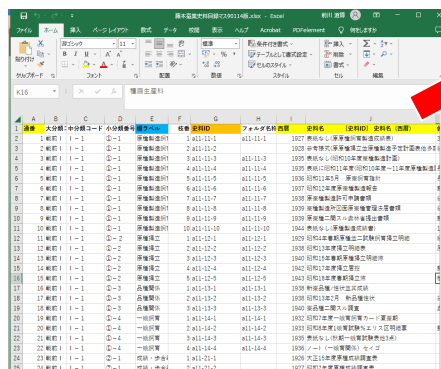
藤本茂農史料目録ｶﾞ90114版.xlsx - Excel

ファイル ホーム 挿入 ページ レイアウト 数式 データ 校閲 表示 ヘルプ Acrobat PDFelement 何をしますか

貼り付け 游ゴシック 11 標準 条件付き書式 テーブルとして書式設定 セルのスタイル 挿入 削除 書式

クリップボード フォント 配置 数値 スタイル セル 編集

K16 種畜生産料

| | A | B | C | D | E | F | G | H | I | J | K |
|---|---|---|---|---|---|---|---|---|---|---|---|
| 1 | 通番 | 大分類 | 中分類コード | 小分類番号 | 小分類ラベル | 枝番 | 史料ID | フォルダ名 | 西暦 | 史料名 | (史料ID) 史料名 (西暦) |
| 2 | 1 | 戦前 | I－1 | ①－1 | 原種養蚕料 | 1 | a11-11-1 | a11-11-1 | 1927 | 表紙なし (原種保存養蚕関係) | |
| 3 | 2 | 戦前 | I－1 | ①－1 | 原種養蚕料 | 2 | a11-11-2 | a11-11-2 | 1928 | 参考様式(原種保存及種繭製造...) | |
| 4 | 3 | 戦前 | I－1 | ①－1 | 原種養蚕料 | 3 | a11-11-3 | a11-11-3 | 1929 | 表紙なし (昭和10年度種繭...) | |
| 5 | 4 | 戦前 | I－1 | ①－1 | 原種養蚕料 | 4 | a11-11-4 | a11-11-4 | 1935 | 表紙なし(昭和11年度... | |
| 6 | 5 | 戦前 | I－1 | ①－1 | 原種養蚕料 | 5 | a11-11-5 | a11-11-5 | 1936 | 昭和11年5月 原種... | |
| 7 | 6 | 戦前 | I－1 | ①－1 | 原種養蚕料 | 6 | a11-11-6 | a11-11-6 | 1937 | 昭和12年度原種養蚕日誌... | |
| 8 | 7 | 戦前 | I－1 | ①－1 | 原種養蚕料 | 7 | a11-11-7 | a11-11-7 | 1938 | 原種養蚕許可申請書類 | |
| 9 | 8 | 戦前 | I－1 | ①－1 | 原種養蚕料 | 8 | a11-11-8 | a11-11-8 | 1939 | 原種製造所登録... | |
| 10 | 9 | 戦前 | I－1 | ①－1 | 原種養蚕料 | 9 | a11-11-9 | a11-11-9 | 1940 | 原種繭二関スル書... | |
| 11 | 10 | 戦前 | I－1 | ①－1 | 原種養蚕料 | 10 | a11-11-10 | a11-11-10 | 1944 | 表紙なし(原種製造...) | |
| 12 | 11 | 戦前 | I－1 | ①－2 | 原種検査 | 1 | a11-12-1 | a11-12-1 | 1929 | 昭和4年春蚕原種二...検査 | |
| 13 | 12 | 戦前 | I－1 | ①－2 | 原種検査 | 2 | a11-12-2 | a11-12-2 | 1929 | 昭和4年春... | |
| 14 | 13 | 戦前 | I－1 | ①－2 | 原種検査 | 3 | a11-12-3 | a11-12-3 | 1933 | 昭和8年... | |
| 15 | 14 | 戦前 | I－1 | ①－2 | 原種検査 | 4 | a11-12-4 | a11-12-4 | 1942 | 昭和17年... | |
| 16 | 15 | 戦前 | I－1 | ①－2 | 原種検査 | 5 | a11-12-5 | a11-12-5 | 1943 | 昭和18年... | |
| 17 | 16 | 戦前 | I－1 | ①－3 | 品種関係 | 1 | a11-13-1 | a11-13-1 | 1938 | 新品種... | |
| 18 | 17 | 戦前 | I－1 | ①－3 | 品種関係 | 2 | a11-13-2 | a11-13-2 | 1938 | 昭和13年... | |
| 19 | 18 | 戦前 | I－1 | ①－3 | 品種関係 | 3 | a11-13-3 | a11-13-3 | 1940 | 蚕品種二関スル... | |
| 20 | 19 | 戦前 | I－1 | ①－4 | 一般飼育 | 1 | a11-14-1 | a11-14-1 | 1930 | 昭和5年... | |
| 21 | 20 | 戦前 | I－1 | ①－4 | 一般飼育 | 2 | a11-14-2 | a11-14-2 | 1931 | 昭和6年... | |
| 22 | 21 | 戦前 | I－1 | ①－4 | 一般飼育 | 3 | a11-14-3 | a11-14-3 | 1935 | 表紙なし... | |
| 23 | 22 | 戦前 | I－1 | ①－4 | 一般飼育 | 4 | a11-14-4 | a11-14-4 | 1936 | ... | |
| 24 | 23 | 戦前 | I－1 | ①－5 | 成績・歩合 | 1 | a11-15-1 | a11-15-1 | 1926 | 大正15年... | |
| 25 | 24 | 戦前 | I－1 | ①－5 | 成績・歩合 | 2 | a11-15-2 | a11-15-2 | 1929 | 昭和4年... | |